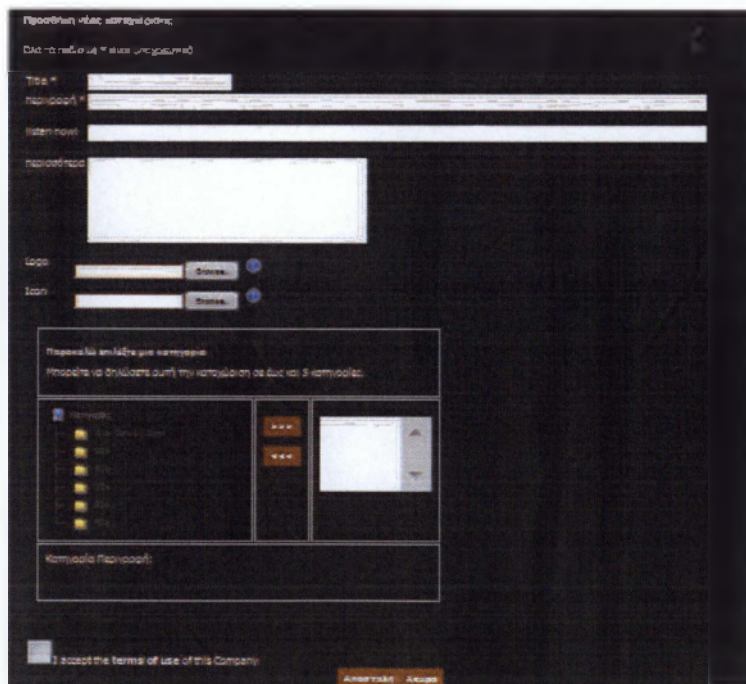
Προσθήκη νέας καταχώρισης

Όλα τα πεδία με * είναι υποχρεωτικά

Title *
Περιγραφή *
Meta keywords
Περισσότερα

Logo
Browse...
Icon
Browse...

Παρακαλώ επιλέξτε μια κατηγορία
Μπορείτε να δηλώσετε αυτή την καταχώριση σε έως και 5 κατηγορίες.

Κατηγορίες
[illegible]
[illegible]
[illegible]
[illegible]
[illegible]
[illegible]

>>>
<<<

Κατηγορία Περιγραφή:

I accept the terms of use of this Company.

Αποστολή Ακύρωση